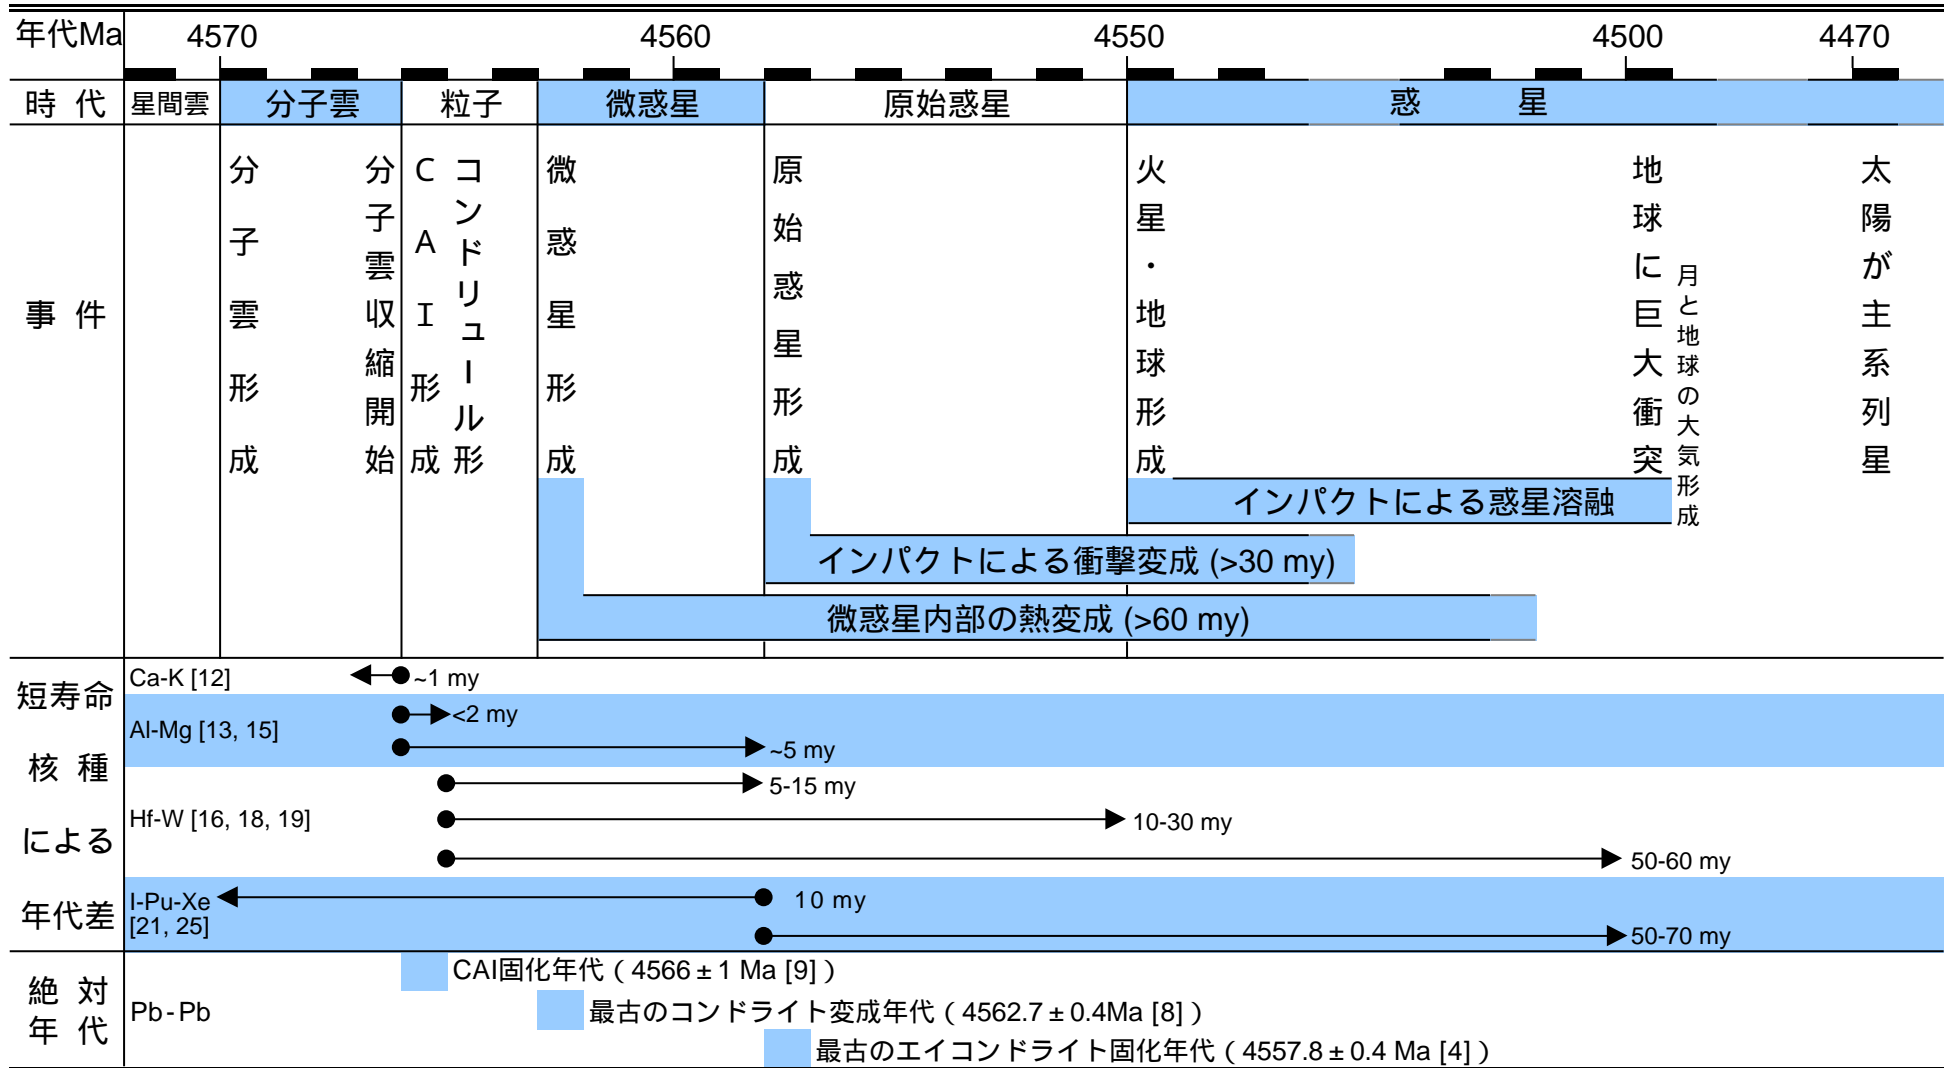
年代Ma 4570 4560 4550 4500 4470

| 時代 | 星間雲 | 分子雲 | 粒子 | 微惑星 | 原始惑星 | 惑星 |
|---|---|---|---|---|---|---|

事件

分子雲形成

分子雲収縮開始

CAI形成

コンドリュール形

微惑星形成

原始惑星形成

火星・地球形成

地球に巨大衝突

月と地球の大気形成

太陽が主系列星

インパクトによる惑星溶融

インパクトによる衝撃変成 (>30 my)

微惑星内部の熱変成 (>60 my)

短寿命核種による年代差

Ca-K [12] ~1 my

Al-Mg [13, 15] <2 my ~5 my

5-15 my

Hf-W [16, 18, 19] 10-30 my

50-60 my

I-Pu-Xe [21, 25] 10 my

50-70 my

絶対年代

Pb-Pb

CAI固化年代 ( 4566 ± 1 Ma [9] )

最古のコンドライト変成年代 ( 4562.7 ± 0.4Ma [8] )

最古のエイコンドライト固化年代 ( 4557.8 ± 0.4 Ma [4] )